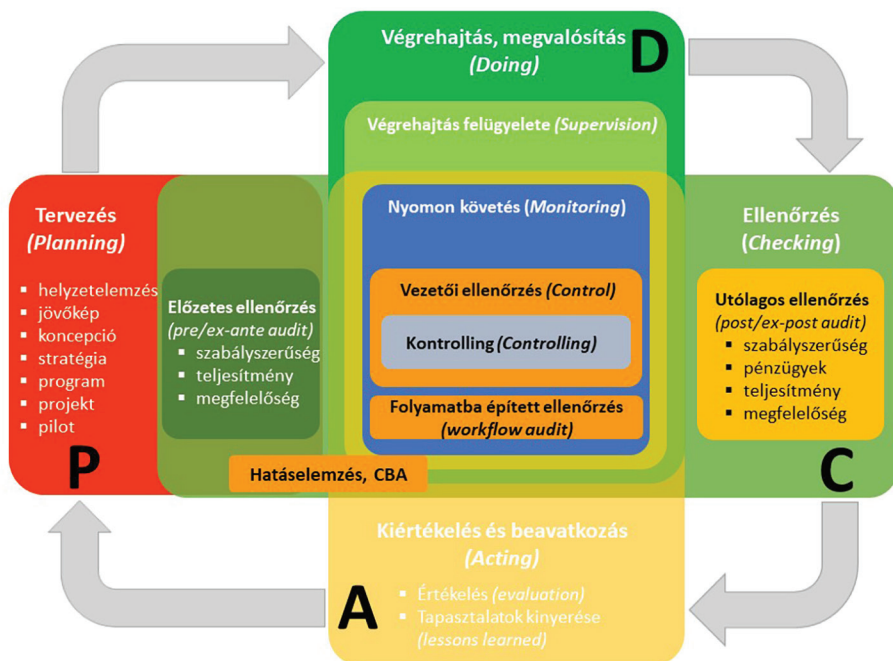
Végrehajtás, megvalósítás
(Doing)
D

Végrehajtás felügyelete (Supervision)

Tervezés
(Planning)
- helyzetelemzés
- jövőkép
- koncepció
- stratégia
- program
- projekt
- pilot
P

Előzetes ellenőrzés
(pre/ex-ante audit)
- szabályszerűség
- teljesítmény
- megfelelőség

Nyomon követés (Monitoring)

Vezetői ellenőrzés (Control)

Kontrolling (Controlling)

Folyamatba épített ellenőrzés
(workflow audit)

Ellenőrzés
(Checking)

Utólagos ellenőrzés
(post/ex-post audit)
- szabályszerűség
- pénzügyek
- teljesítmény
- megfelelőség
C

Hatáselemzés, CBA

Kiértékelés és beavatkozás
(Acting)
A
- Értékelés (evaluation)
- Tapasztalatok kinyerése (lessons learned)